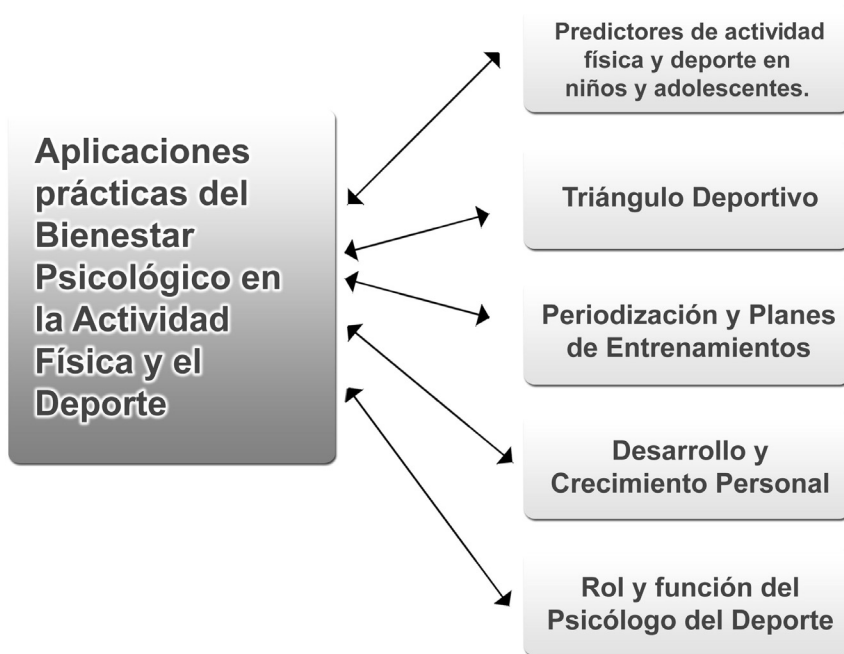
Aplicaciones prácticas del Bienestar Psicológico en la Actividad Física y el Deporte

Predictores de actividad física y deporte en niños y adolescentes.

Triángulo Deportivo

Periodización y Planes de Entrenamientos

Desarrollo y Crecimiento Personal

Rol y función del Psicólogo del Deporte